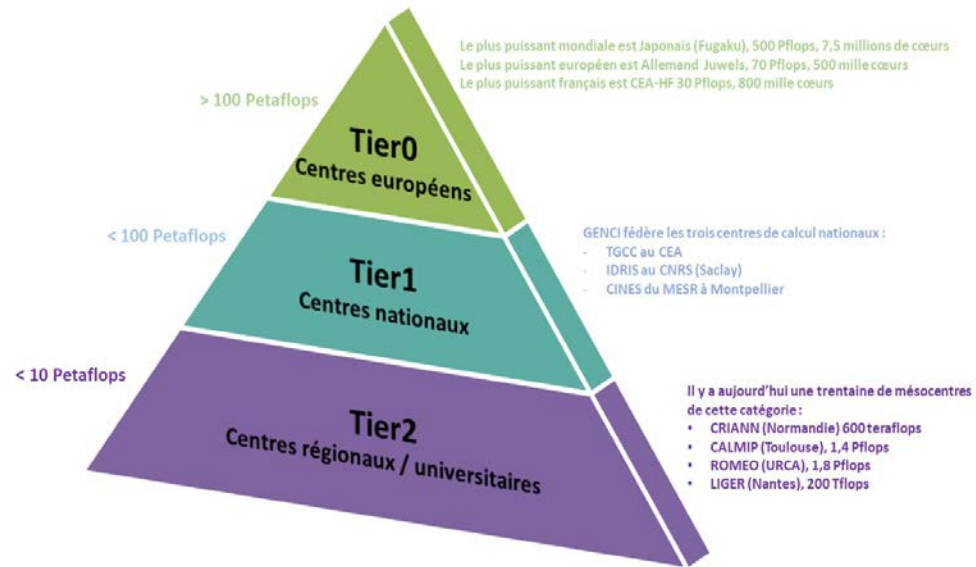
Le plus puissant mondiale est Japonais (Fugaku), 500 Pflops, 7,5 millions de cœurs
Le plus puissant européen est Allemand Juwels, 70 Pflops, 500 mille cœurs
Le plus puissant français est CEA-HF 30 Pflops, 800 mille cœurs

> 100 Petaflops

Tier0
Centres européens

< 100 Petaflops

GENCI fédère les trois centres de calcul nationaux :
- TGCC au CEA
- IDRIS au CNRS (Saclay)
- CINES du MESR à Montpellier

Tier1
Centres nationaux

< 10 Petaflops

Il y a aujourd'hui une trentaine de mésocentres de cette catégorie :
• CRIANN (Normandie) 600 teraflops
• CALMIP (Toulouse), 1,4 Pflops
• ROMEO (URCA), 1,8 Pflops
• LIGER (Nantes), 200 Tflops

Tier2
Centres régionaux / universitaires